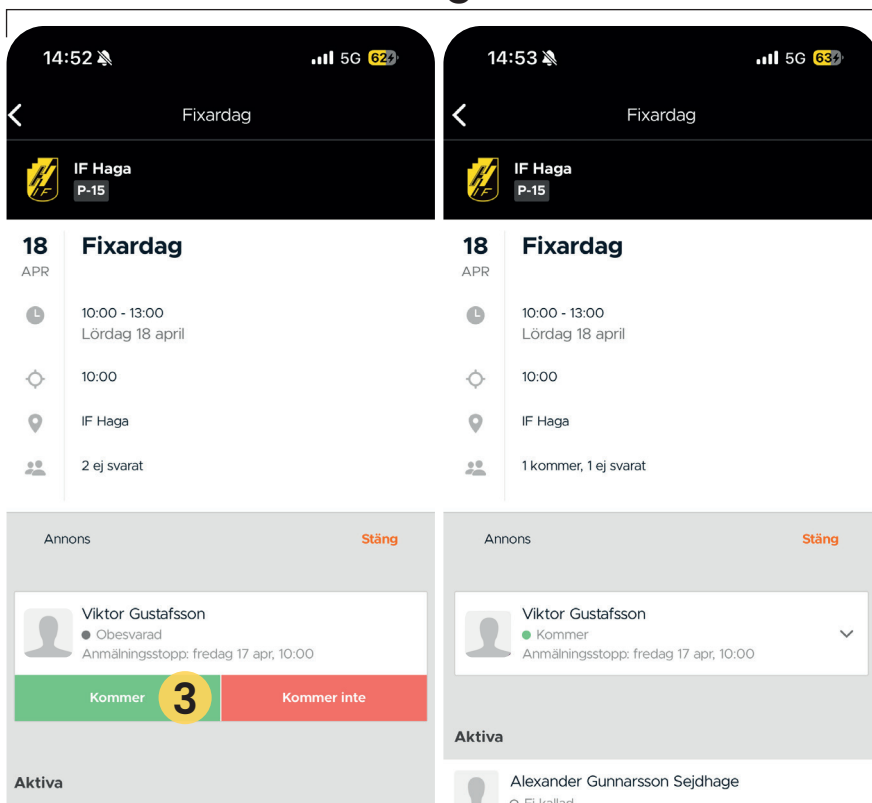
14:52

5G 62

Fixardag

IF Haga
P-15

18
APR

Fixardag

10:00 - 13:00
Lördag 18 april

10:00

IF Haga

2 ej svarat

Annons

Stäng

Viktor Gustafsson
Obesvarad
Anmälningsstopp: fredag 17 apr, 10:00

Kommer

3

Kommer inte

Aktiva

14:53

5G 63

Fixardag

IF Haga
P-15

18
APR

Fixardag

10:00 - 13:00
Lördag 18 april

10:00

IF Haga

1 kommer, 1 ej svarat

Annons

Stäng

Viktor Gustafsson
Kommer
Anmälningsstopp: fredag 17 apr, 10:00

Aktiva

Alexander Gunnarsson Sejdhage
Ej kallad